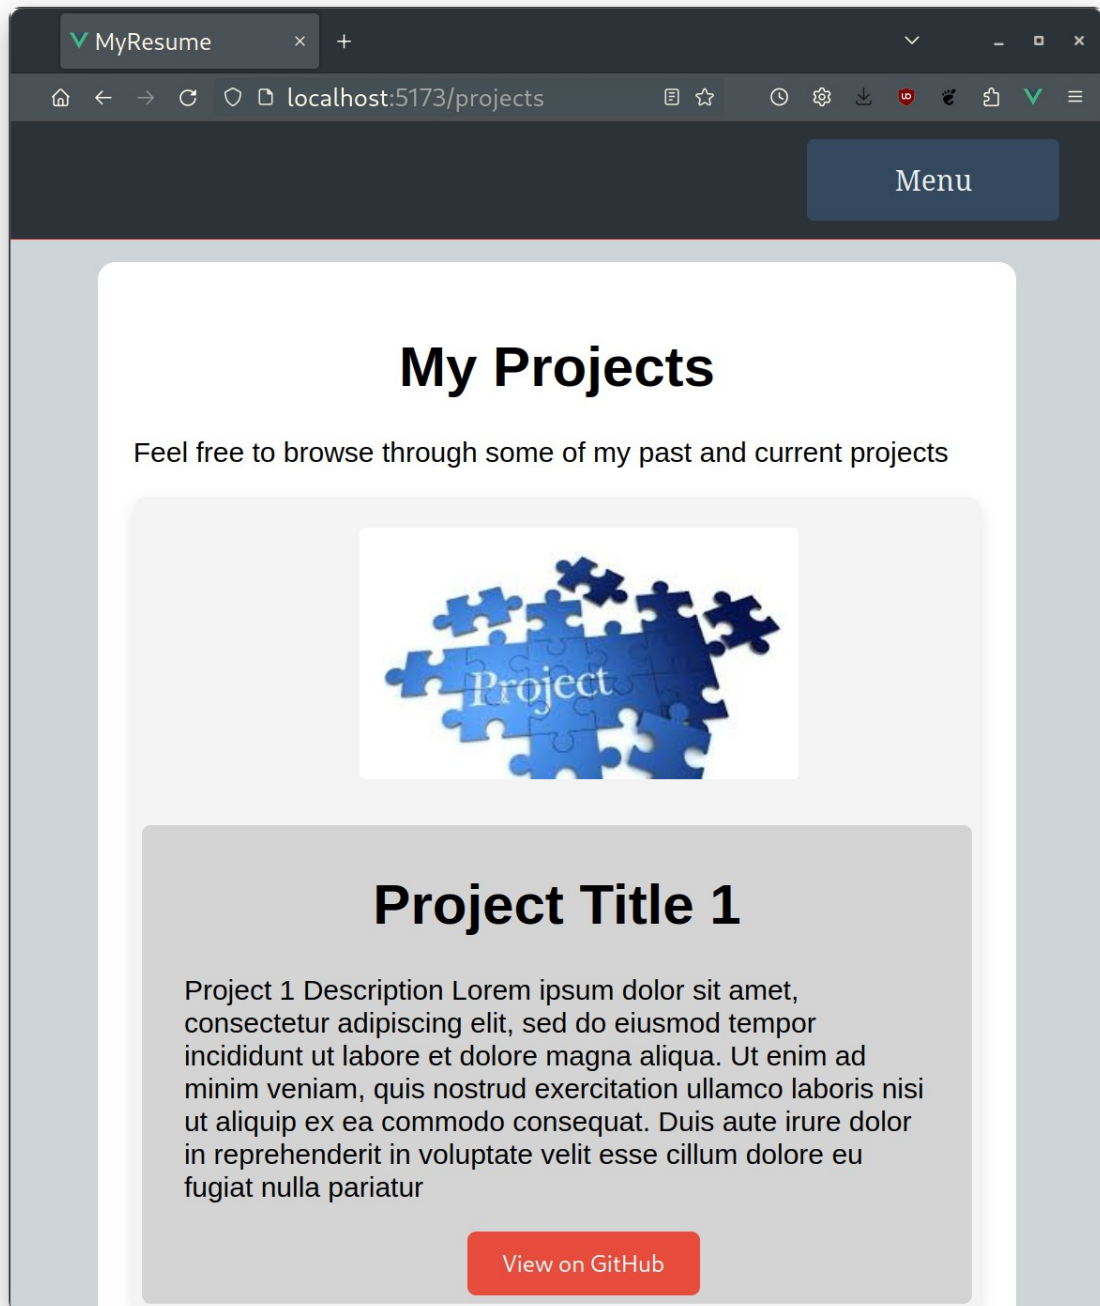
MyResume ×
+
localhost:5173/projects

Menu

My Projects

Feel free to browse through some of my past and current projects

Project

Project Title 1

Project 1 Description Lorem ipsum dolor sit amet, consectetur adipiscing elit, sed do eiusmod tempor incididunt ut labore et dolore magna aliqua. Ut enim ad minim veniam, quis nostrud exercitation ullamco laboris nisi ut aliquip ex ea commodo consequat. Duis aute irure dolor in reprehenderit in voluptate velit esse cillum dolore eu fugiat nulla pariatur

View on GitHub